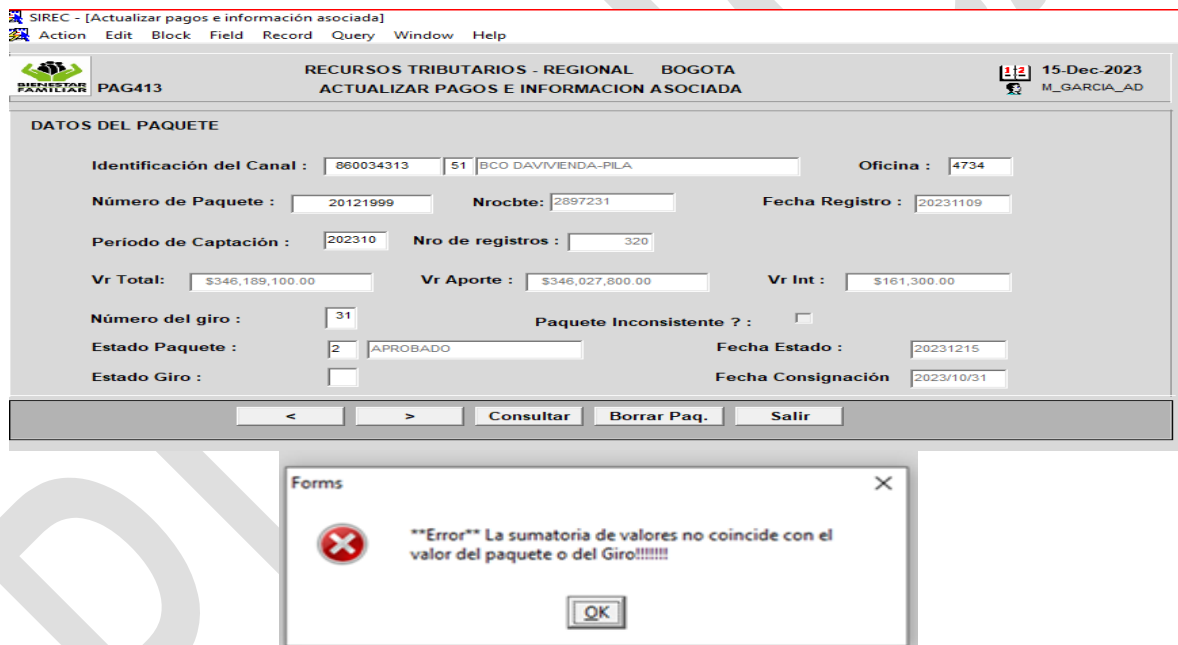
SIREC - [Actualizar pagos e información asociada]
Action Edit Block Field Record Query Window Help

BIENESTAR FAMILIAR PAG413

RECURSOS TRIBUTARIOS - REGIONAL BOGOTA
ACTUALIZAR PAGOS E INFORMACION ASOCIADA

15-Dec-2023
M_GARCIA_AD

DATOS DEL PAQUETE

Identificación del Canal : 860034313 51 BCO DAVIVIENDA-PILA
Oficina : 4734

Número de Paquete : 20121999
Nrocbte: 2897231
Fecha Registro : 20231109

Período de Captación : 202310
Nro de registros : 320

Vr Total: $346,189,100.00
Vr Aporte : $346,027,800.00
Vr Int : $161,300.00

Número del giro : 31
Paquete Inconsistente ? :

Estado Paquete : 2 APROBADO
Fecha Estado : 20231215

Estado Giro :
Fecha Consignación 2023/10/31

< > Consultar Borrar Paq. Salir

Forms

**Error** La sumatoria de valores no coincide con el valor del paquete o del Giro!!!!!!!

OK